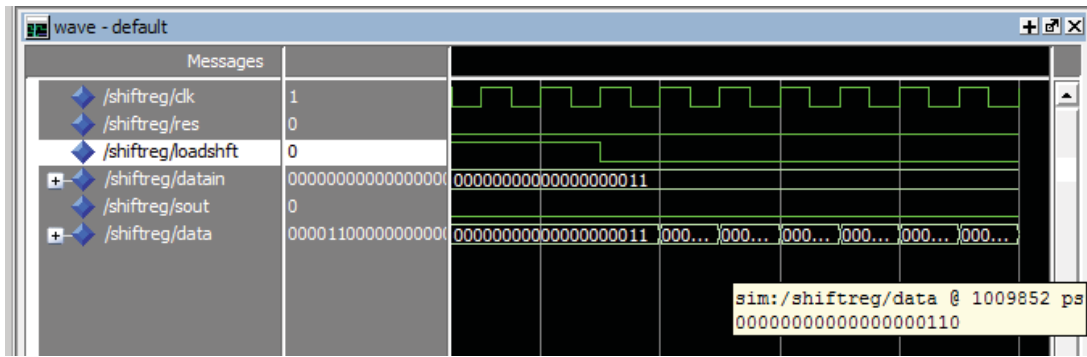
wave - default

Messages

/shiftreg/clk 1
/shiftreg/res 0
/shiftreg/loadshft 0
/shiftreg/datain 0000000000000000( 0000000000000000011
/shiftreg/sout 0
/shiftreg/data 0000110000000000( 0000000000000000011 000... 000... 000... 000... 000... 000...

sim:/shiftreg/data @ 1009852 ps
0000000000000000110